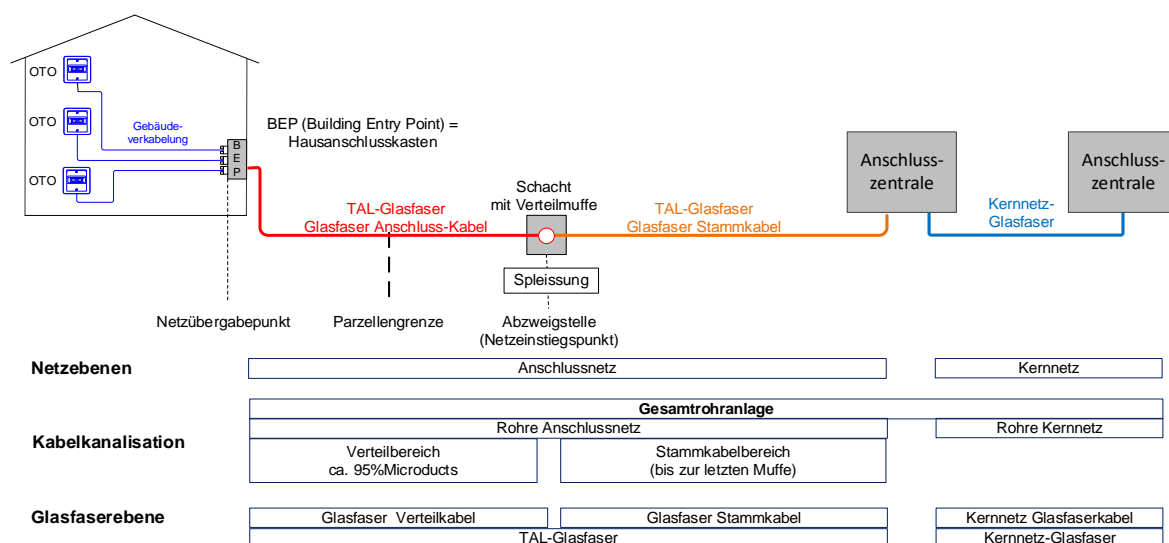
OTO

OTO

OTO

Gebäudeverkabelung

B
E
P

BEP (Building Entry Point) = Hausanschlusskasten

Anschlusszentrale

Anschlusszentrale

Schacht mit Verteilmuffe

TAL-Glasfaser
Glasfaser Anschluss-Kabel

TAL-Glasfaser
Glasfaser Stammkabel

Kernnetz-Glasfaser

Spleissung

Netzübergabepunkt

Parzellengrenze

Abzweigstelle (Netzeinstiegspunkt)

Netzebenen

Anschlussnetz

Kernnetz

Gesamtrohranlage

Kabelkanalisation

Rohre Anschlussnetz

Rohre Kernnetz

Verteilbereich
ca. 95%Microducts

Stammkabelbereich
(bis zur letzten Muffe)

Glasfaserebene

Glasfaser Verteilkabel

Glasfaser Stammkabel

Kernnetz Glasfaserkabel

TAL-Glasfaser

Kernnetz-Glasfaser